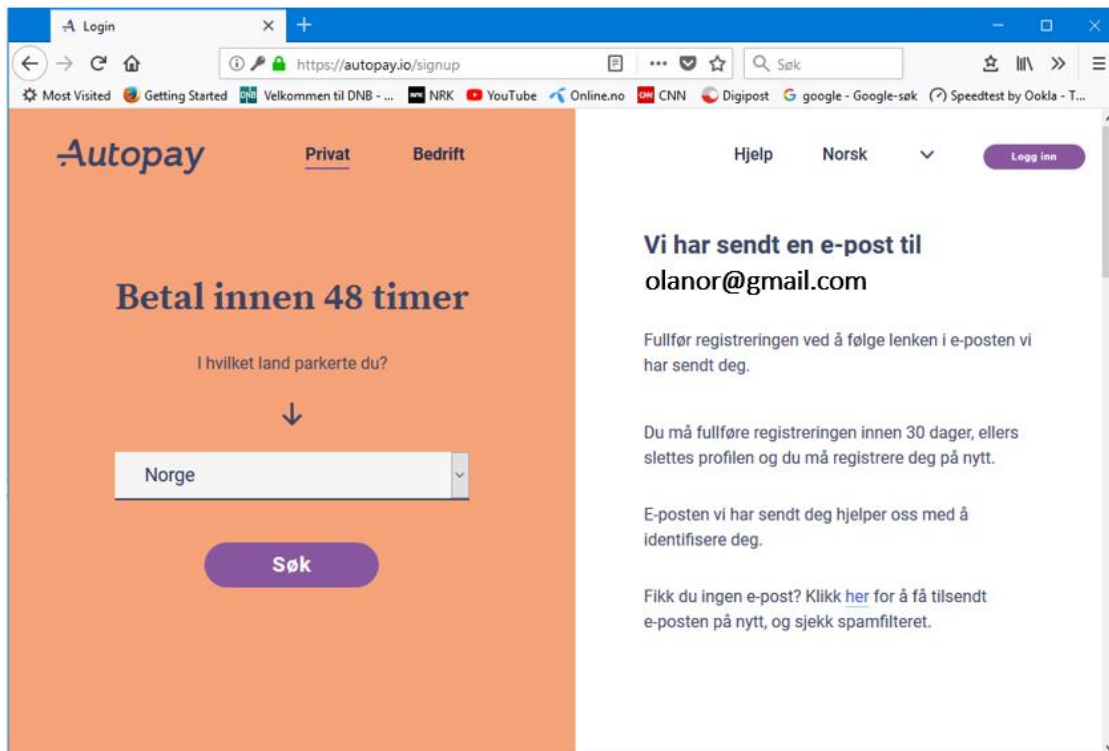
Login

https://autopay.io/signup

Søk

Most Visited Getting Started Velkommen til DNB - ... NRK YouTube Online.no CNN Digipost google - Google-søk Speedtest by Ookla - T...

Autopay

Privat Bedrift

Hjelp Norsk Logg inn

Betal innen 48 timer

I hvilket land parkerte du?

Norge

Søk

Vi har sendt en e-post til
olanor@gmail.com

Fullfør registreringen ved å følge lenken i e-posten vi har sendt deg.

Du må fullføre registreringen innen 30 dager, ellers slettes profilen og du må registrere deg på nytt.

E-posten vi har sendt deg hjelper oss med å identifisere deg.

Fikk du ingen e-post? Klikk her for å få tilsendt e-posten på nytt, og sjekk spamfilteret.